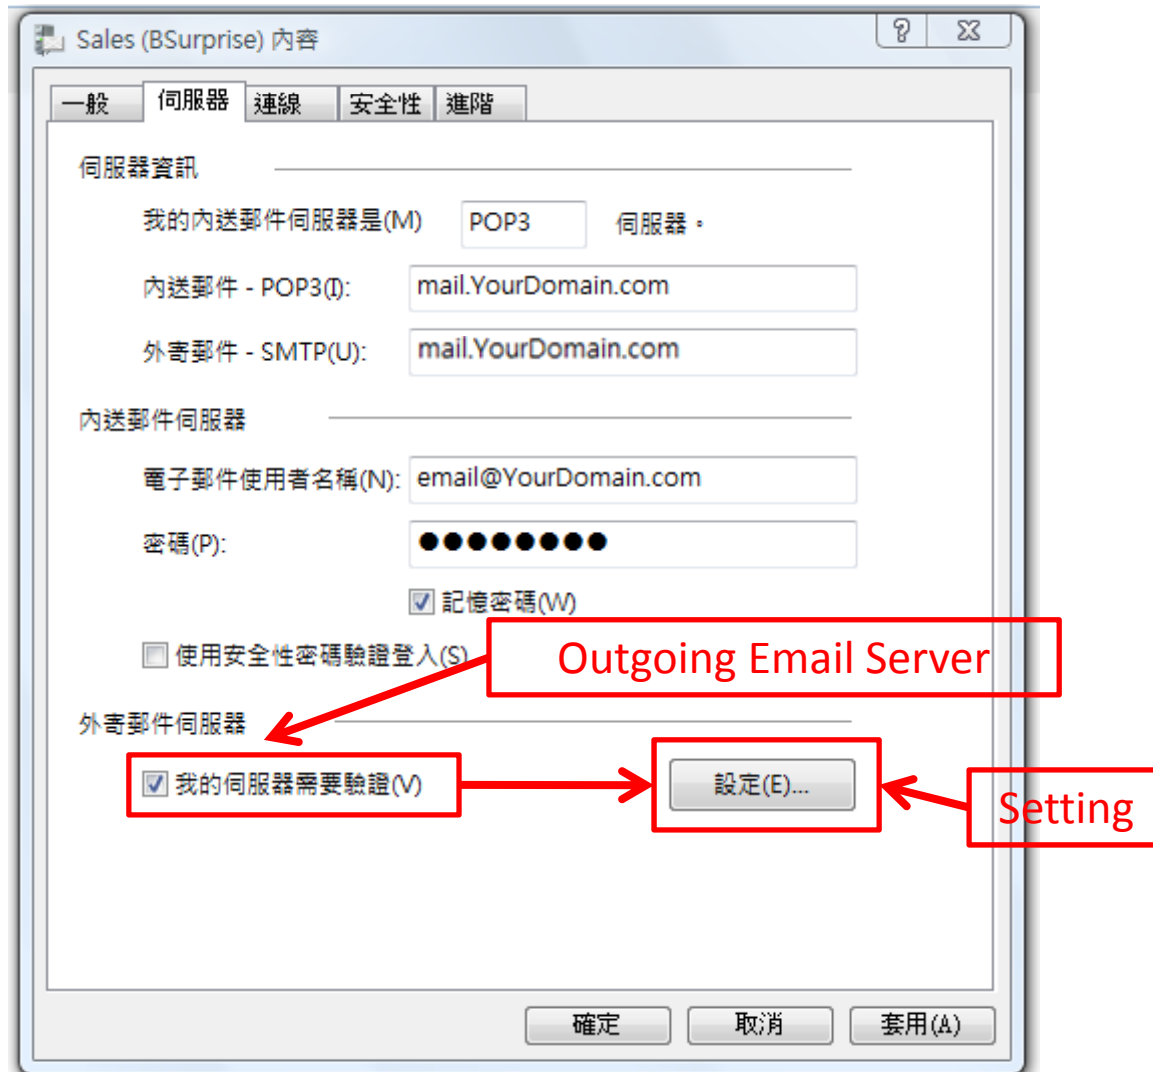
Sales (BSurprise) 內容

?

一般 伺服器 連線 安全性 進階

伺服器資訊

我的內送郵件伺服器是(M) POP3 伺服器。

內送郵件 - POP3(I): mail.YourDomain.com

外寄郵件 - SMTP(U): mail.YourDomain.com

內送郵件伺服器

電子郵件使用者名稱(N): email@YourDomain.com

密碼(P): ●●●●●●●●●

記憶密碼(W)

使用安全性密碼驗證登入(S)

Outgoing Email Server

外寄郵件伺服器

我的伺服器需要驗證(V)

設定(E)...

Setting

確定 取消 套用(A)